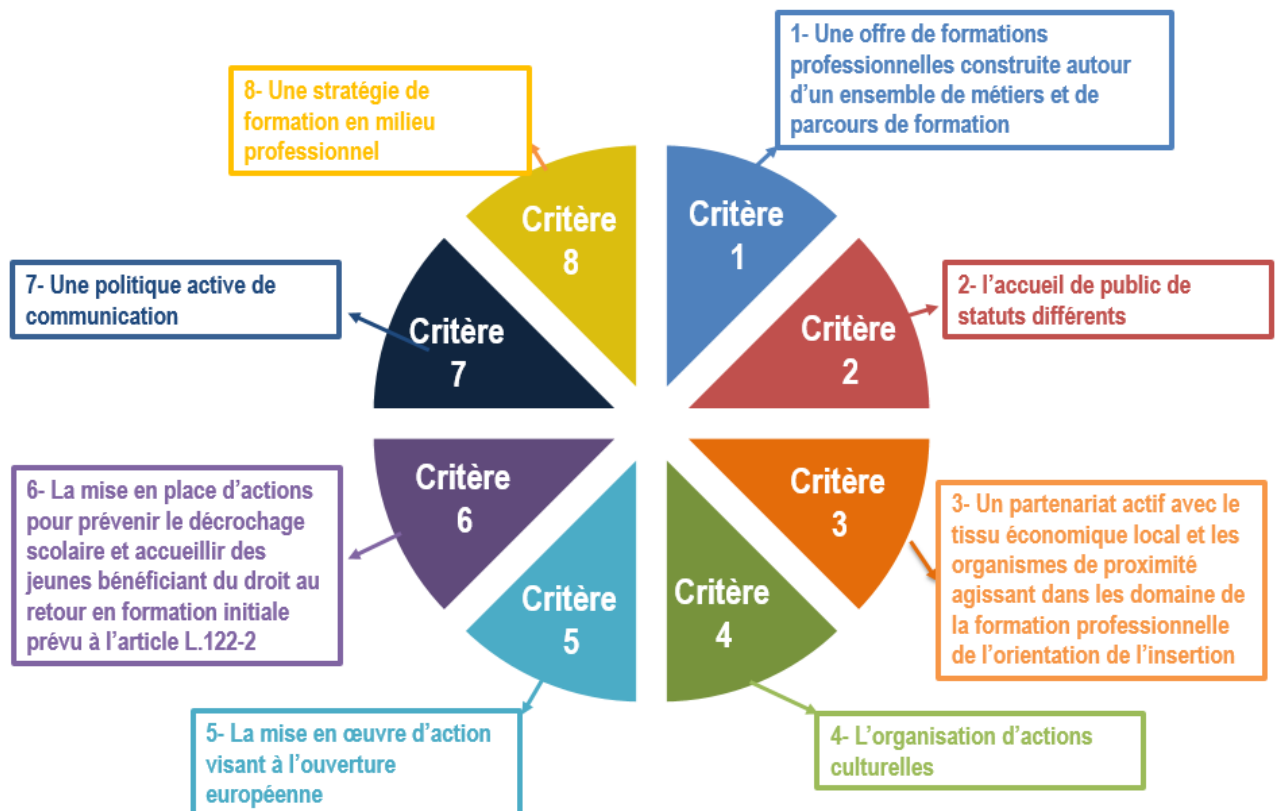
8- Une stratégie de formation en milieu professionnel

1- Une offre de formations professionnelles construite autour d'un ensemble de métiers et de parcours de formation

Critère 8

Critère 1

7- Une politique active de communication

Critère 7

Critère 2

2- l'accueil de public de statuts différents

Critère 6

Critère 3

6- La mise en place d'actions pour prévenir le décrochage scolaire et accueillir des jeunes bénéficiant du droit au retour en formation initiale prévu à l'article L.122-2

3- Un partenariat actif avec le tissu économique local et les organismes de proximité agissant dans les domaine de la formation professionnelle de l'orientation de l'insertion

Critère 5

Critère 4

5- La mise en œuvre d'action visant à l'ouverture européenne

4- L'organisation d'actions culturelles